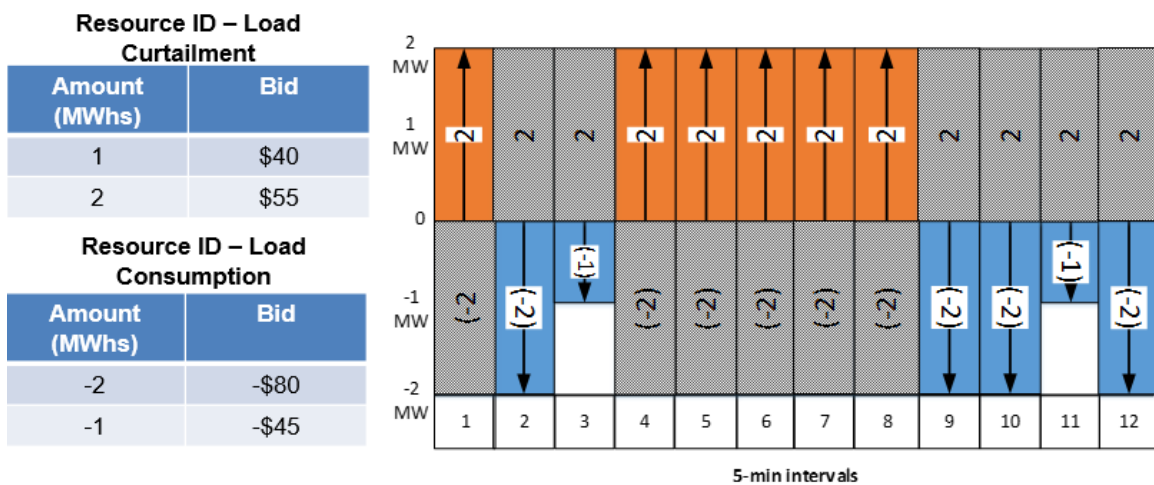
Resource ID – Load Curtailment

| Amount (MWhs) | Bid |
|---|---|
| 1 | $40 |
| 2 | $55 |

Resource ID – Load Consumption

| Amount (MWhs) | Bid |
|---|---|
| -2 | -$80 |
| -1 | -$45 |

2 MW
1 MW
0
-1 MW
-2 MW

2 2 2 2 2 2 2 2 2 2 2 2
(-2) (-2) (-1) (-2) (-2) (-2) (-2) (-2) (-2) (-2) (-1) (-2)

1 2 3 4 5 6 7 8 9 10 11 12

5-min intervals